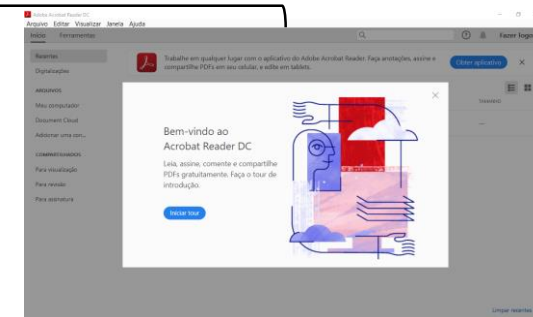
Adobe Acrobat Reader DC
Arquivo Editar Visualizar Janela Ajuda
Início Ferramentas
Fazer logon
Recentes
Digitalizações
ARQUIVOS
Meu computador
Document Cloud
Adicionar uma con...
COMPARTILHADOS
Para visualização
Para revisão
Para assinatura
Trabalhe em qualquer lugar com o aplicativo do Adobe Acrobat Reader. Faça anotações, assine e compartilhe PDFs em seu celular, e edite em tablets.
Obter aplicativo
Bem-vindo ao Acrobat Reader DC
Leia, assine, comente e compartilhe PDFs gratuitamente. Faça o tour de introdução.
Iniciar tour
Limpar recentes